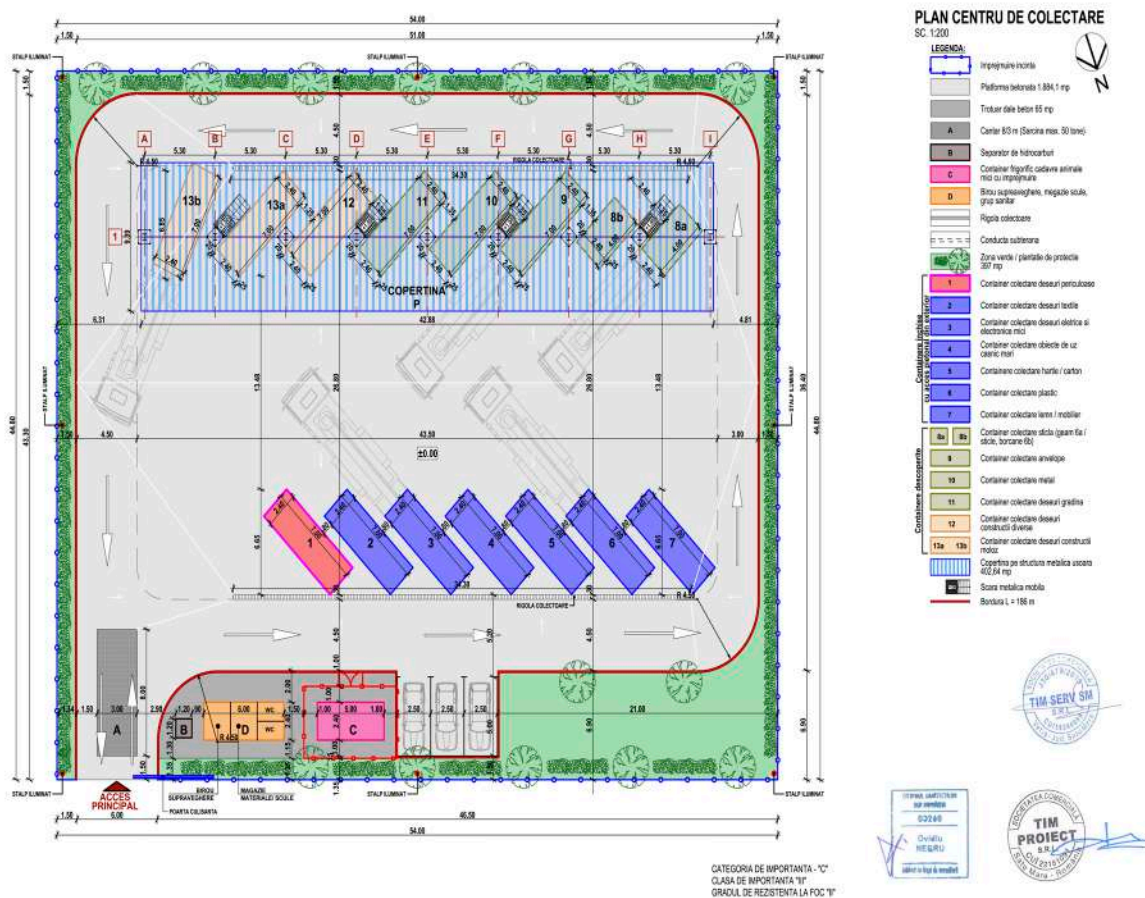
PLAN CENTRU DE COLECTARE
SC. 1:200

LEGENDA:
Imprejmuire incinta
Platforma betonata 1.884,1 mp
Trotuar dale beton 65 mp
A Cantar 6/3 m (Sarcina max. 50 tone)
B Separator de hidrocarburi
C Container frigorific cadavre animale mici cu imprejmuire
D Birou supraveghere, magazie scule, grup sanitar
Rigola colectoare
Conducta subterana
Zona verde / plantatie de protectie 397 mp

Containere inchise cu acces pietonal din exterior
1 Container colectare deseuri periculoase
2 Container colectare deseuri textile
3 Container colectare deseuri electrice si electronice mici
4 Container colectare obiecte de uz casnic mari
5 Container colectare hartie / carton
6 Container colectare plastic
7 Container colectare lemn / mobilier

Containere descoperite
8a 8b Container colectare sticla (geam 8a / sticle, borcane 8b)
9 Container colectare anvelope
10 Container colectare metal
11 Container colectare deseuri gradina
12 Container colectare deseuri constructii diverse
13a 13b Container colectare deseuri constructii moloz
Copertina pe structura metalica usoara 402,64 mp
Scara metalica mobila
Bordura L = 186 m

54.00
1.50 51.00 1.50
STALP ILUMINAT
STALP ILUMINAT
STALP ILUMINAT
A B C D E F G H I
5.30 5.30 5.30 5.30 5.30 5.30 5.30 5.30
R 4.80
RIGOLA COLECTOARE
34.30
R 4.80
13b 13a 12 11 10 9 8b 8a
1
COPERTINA
P
6.31 42.88 4.81
13.40 26.80 26.80 13.40
STALP ILUMINAT
STALP ILUMINAT
44.80 43.30 36.40 44.80
1.50 4.50 43.50 3.00 1.50
±0.00
1 2 3 4 5 6 7
6.05
34.30
RIGOLA COLECTOARE
R 4.80
4.50 4.50 5.20 4.50
A B D C
WC WC
R 4.50
1.34 1.50 3.00 2.00 1.20 6.00 1.50 2.00 5.00 1.60 2.50 2.50 2.50 21.00
8.00 6.90 6.90
STALP ILUMINAT
STALP ILUMINAT
STALP ILUMINAT
STALP ILUMINAT
ACCES PRINCIPAL
BIROU SUPRAVEGHERE
MAGAZIE MATERIALE/ SCULE
POARTA CULISANTA
1.50 6.00 46.50
54.00

CATEGORIA DE IMPORTANTA - "C"
CLASA DE IMPORTANTA "III"
GRADUL DE REZISTENTA LA FOC "II"

TIM-SERV SM
TIM PROIECT S.R.L.
03260
Ovidiu NEGRU